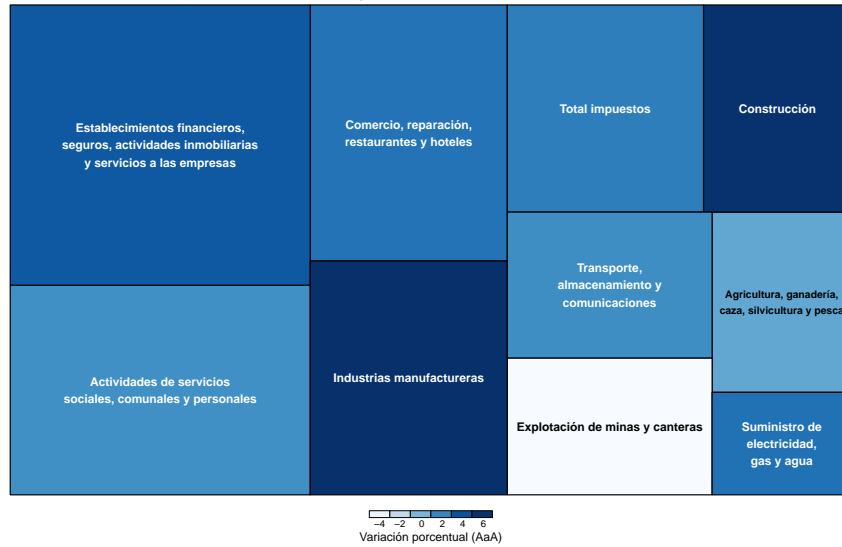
Establecimientos financieros, seguros, actividades inmobiliarias y servicios a las empresas

Comercio, reparación, restaurantes y hoteles

Total impuestos

Construcción

Transporte, almacenamiento y comunicaciones

Agricultura, ganadería, caza, silvicultura y pesca

Actividades de servicios sociales, comunales y personales

Industrias manufactureras

Explotación de minas y canteras

Suministro de electricidad, gas y agua

−4 −2 0 2 4 6
Variación porcentual (AaA)